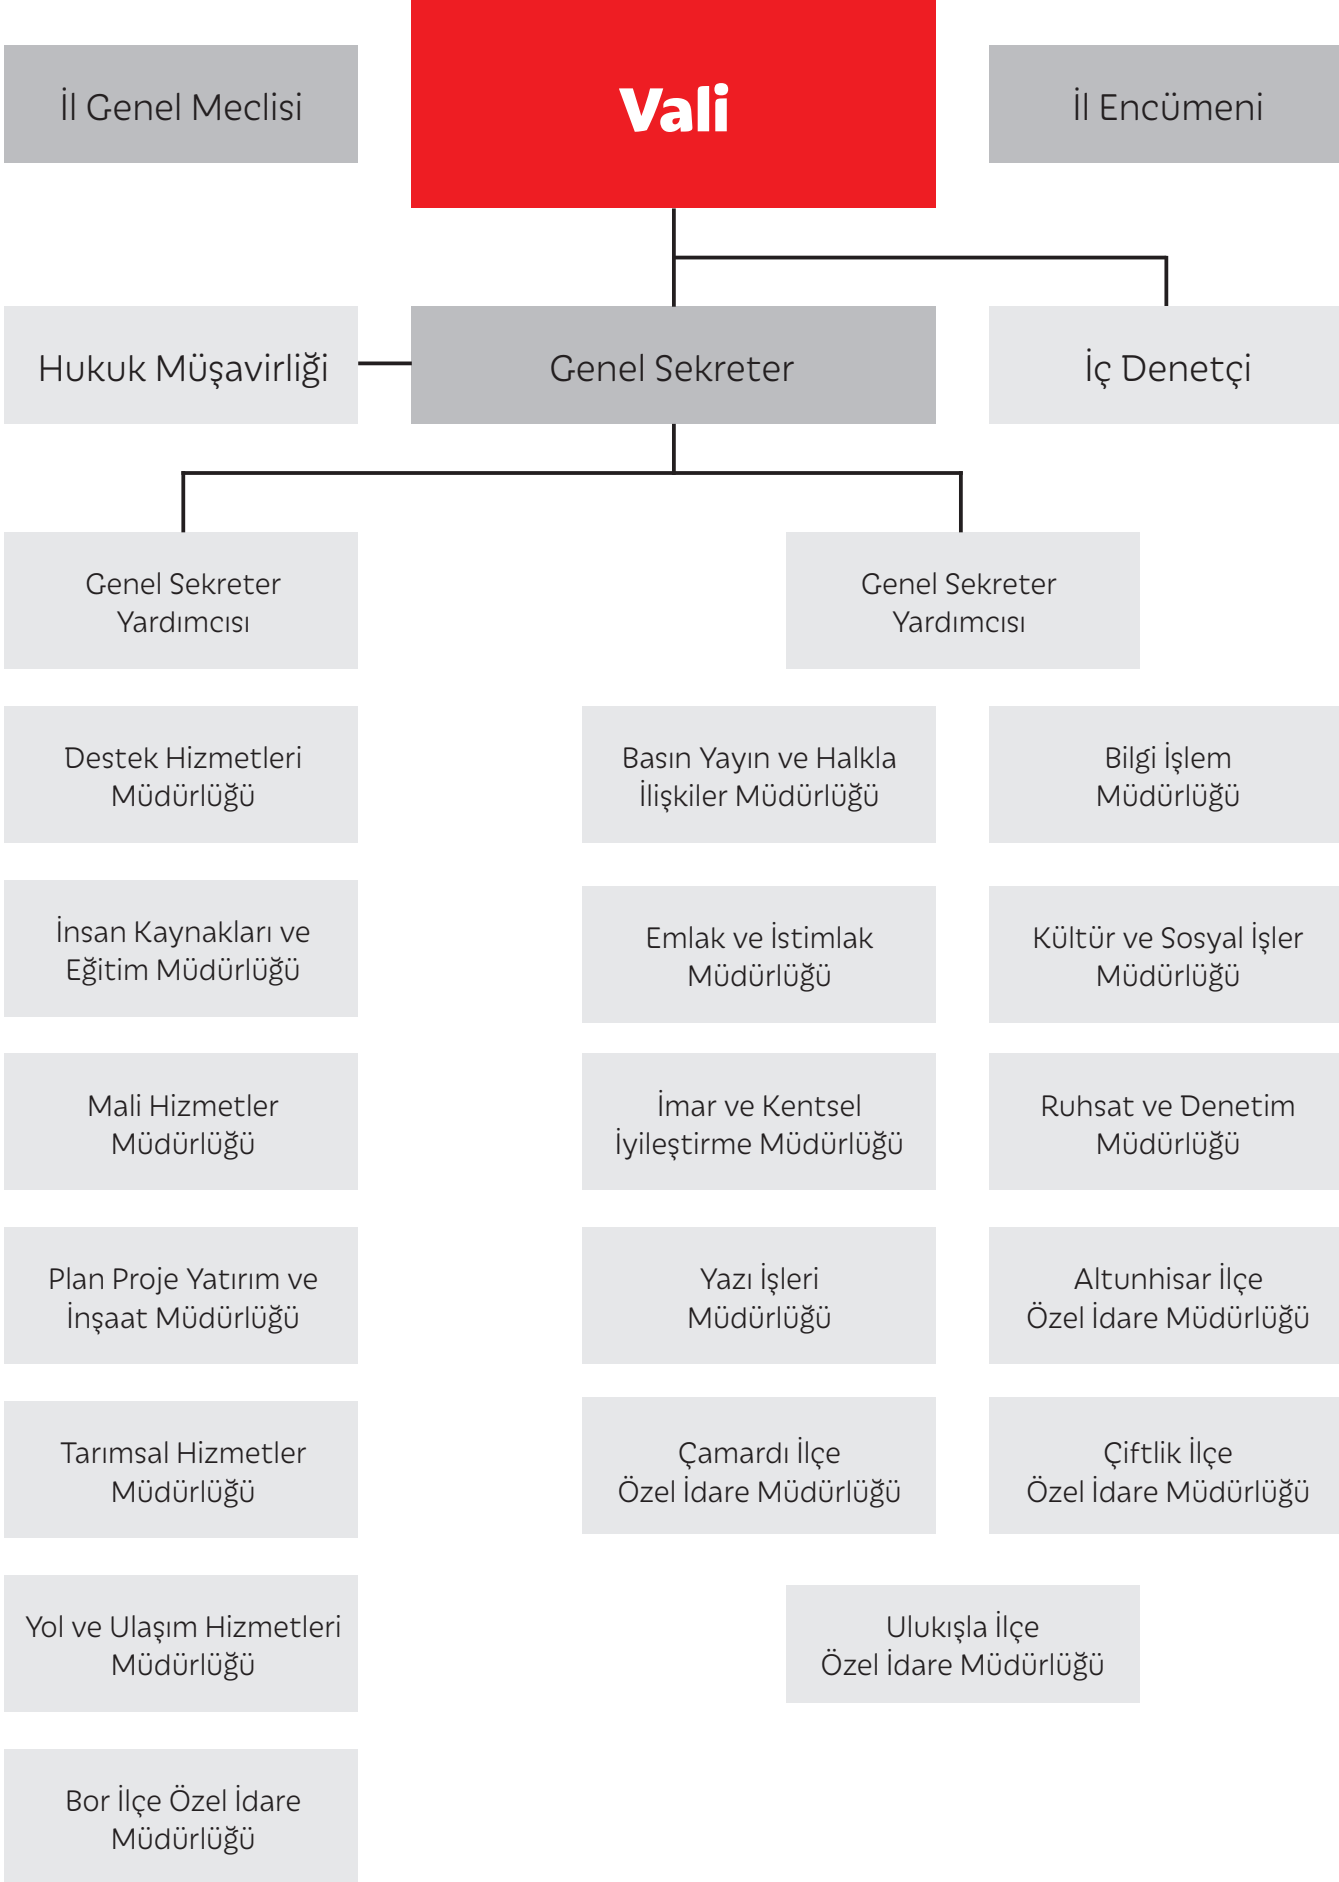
İl Genel Meclisi

Vali

İl Encümeni

Hukuk Müşavirliği

Genel Sekreter

İç Denetçi

Genel Sekreter Yardımcısı

Genel Sekreter Yardımcısı

Destek Hizmetleri Müdürlüğü

Basın Yayın ve Halkla İlişkiler Müdürlüğü

Bilgi İşlem Müdürlüğü

İnsan Kaynakları ve Eğitim Müdürlüğü

Emlak ve İstimlak Müdürlüğü

Kültür ve Sosyal İşler Müdürlüğü

Mali Hizmetler Müdürlüğü

İmar ve Kentsel İyileştirme Müdürlüğü

Ruhsat ve Denetim Müdürlüğü

Plan Proje Yatırım ve İnşaat Müdürlüğü

Yazı İşleri Müdürlüğü

Altunhisar İlçe Özel İdare Müdürlüğü

Tarımsal Hizmetler Müdürlüğü

Çamardı İlçe Özel İdare Müdürlüğü

Çiftlik İlçe Özel İdare Müdürlüğü

Yol ve Ulaşım Hizmetleri Müdürlüğü

Ulukışla İlçe Özel İdare Müdürlüğü

Bor İlçe Özel İdare Müdürlüğü